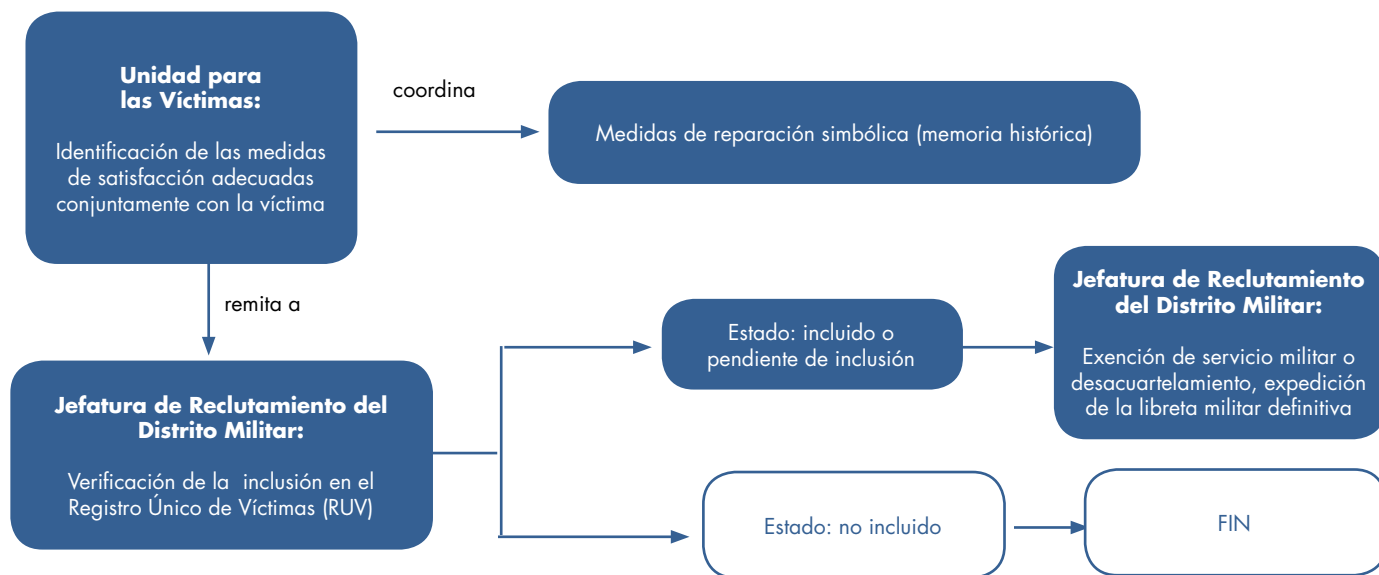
**Unidad para las Víctimas:**

Identificación de las medidas de satisfacción adecuadas conjuntamente con la víctima

coordina

Medidas de reparación simbólica (memoria histórica)

remita a

**Jefatura de Reclutamiento del Distrito Militar:**

Verificación de la inclusión en el Registro Único de Víctimas (RUV)

Estado: incluido o pendiente de inclusión

**Jefatura de Reclutamiento del Distrito Militar:**

Exención de servicio militar o desacuartelamiento, expedición de la libreta militar definitiva

Estado: no incluido

FIN